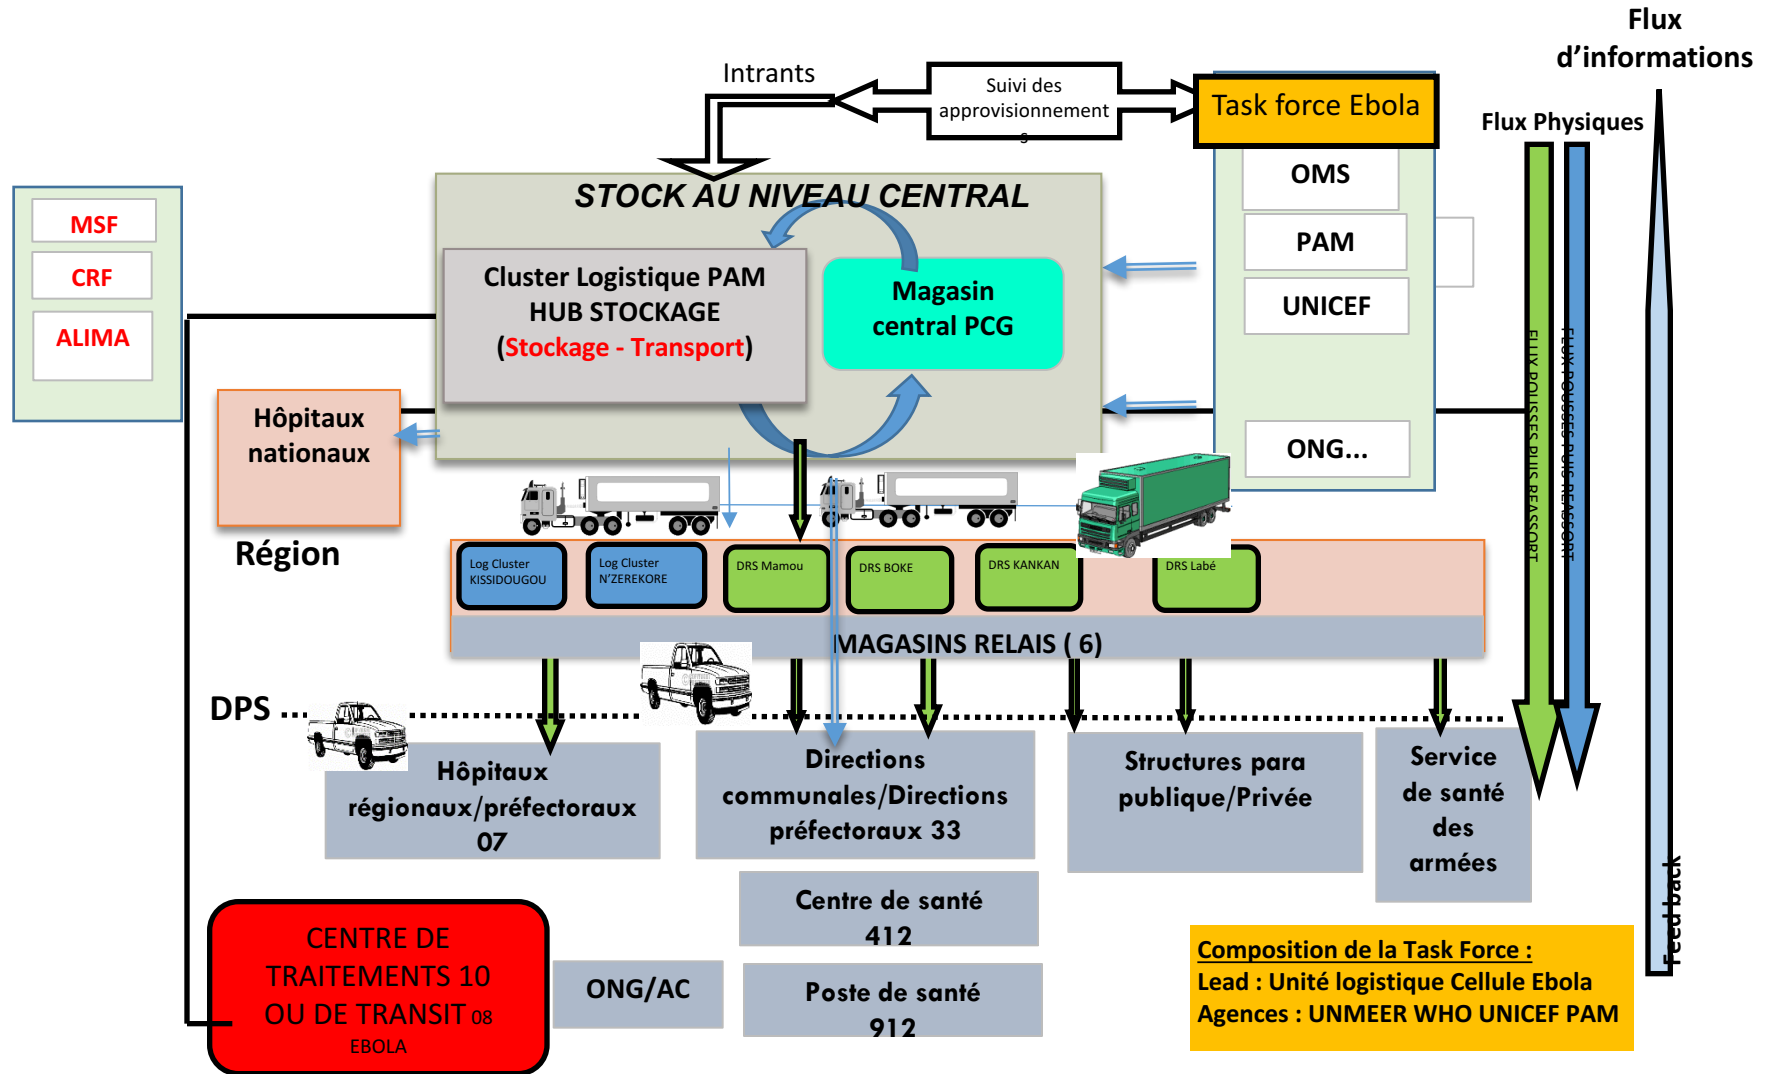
Flux d'informations

Intrants

Suivi des approvisionnements

Task force Ebola

Flux Physiques

STOCK AU NIVEAU CENTRAL

MSF

CRF

ALIMA

Cluster Logistique PAM HUB STOCKAGE (Stockage - Transport)

Magasin central PCG

OMS

PAM

UNICEF

ONG...

Hôpitaux nationaux

Région

FLUX POUSSES PUIS REASSORT

FLUX POUSSES PUIS REASSORT

Log Cluster KISSIDOUGOU

Log Cluster N'ZEREKORE

DRS Mamou

DRS BOKE

DRS KANKAN

DRS Labé

MAGASINS RELAIS ( 6)

DPS

Hôpitaux régionaux/préfectoraux 07

Directions communales/Directions préfectoraux 33

Structures para publique/Privée

Service de santé des armées

Feed back

Centre de santé 412

CENTRE DE TRAITEMENTS 10 OU DE TRANSIT 08 EBOLA

ONG/AC

Poste de santé 912

Composition de la Task Force :
Lead : Unité logistique Cellule Ebola
Agences : UNMEER WHO UNICEF PAM